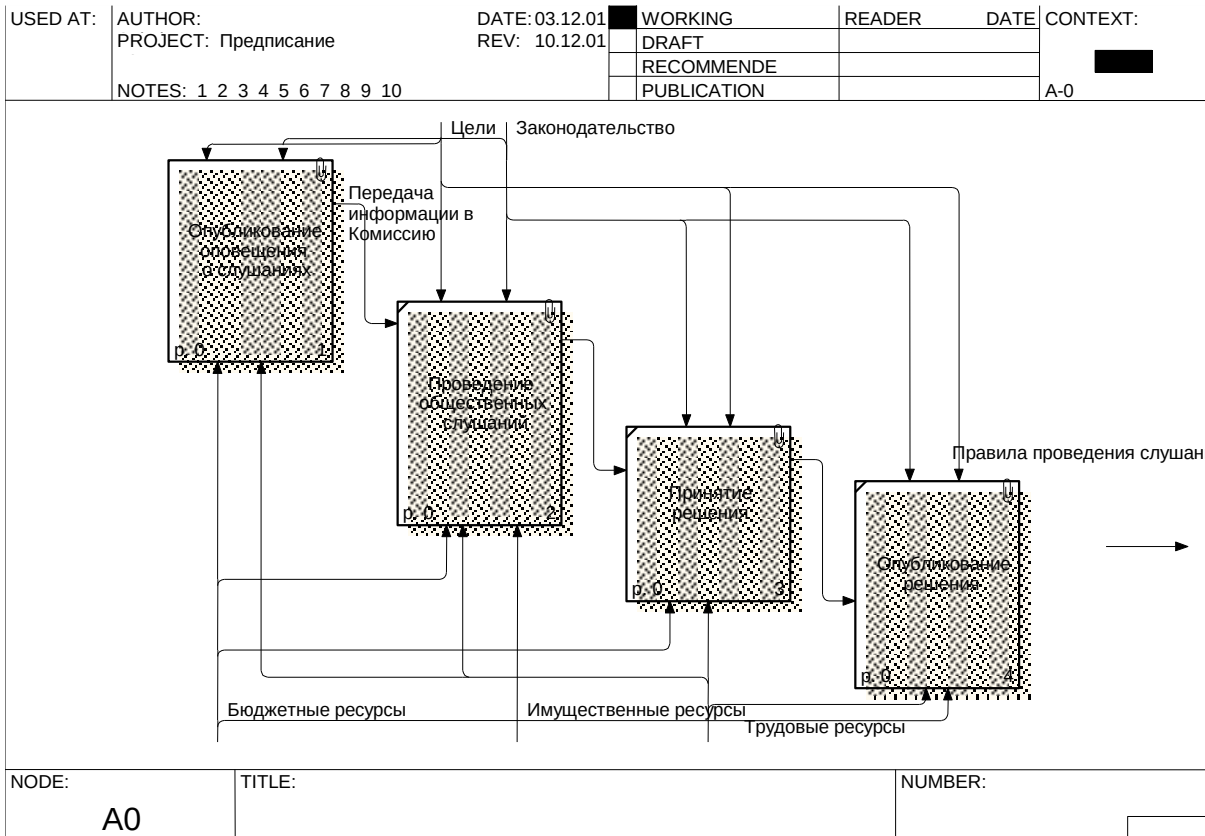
| USED AT: | AUTHOR: PROJECT: Предписание NOTES: 1 2 3 4 5 6 7 8 9 10 | DATE: 03.12.01 REV: 10.12.01 | WORKING | READER | DATE | CONTEXT: |
|---|---|---|---|---|---|---|
| | | | DRAFT | | | |
| | | | RECOMMENDE | | | |
| | | | PUBLICATION | | | A-0 |

Цели

Законодательство

Передача информации в Комиссию

Опубликование оповещения о слушаниях

p. 0

1

Проведение общественных слушаний

p. 0

2

Принятие решения

p. 0

3

Правила проведения слушан

Опубликование решения

p. 0

4

Бюджетные ресурсы

Имущественные ресурсы

Трудовые ресурсы

| NODE: | TITLE: | NUMBER: |
|---|---|---|
| A0 | | |